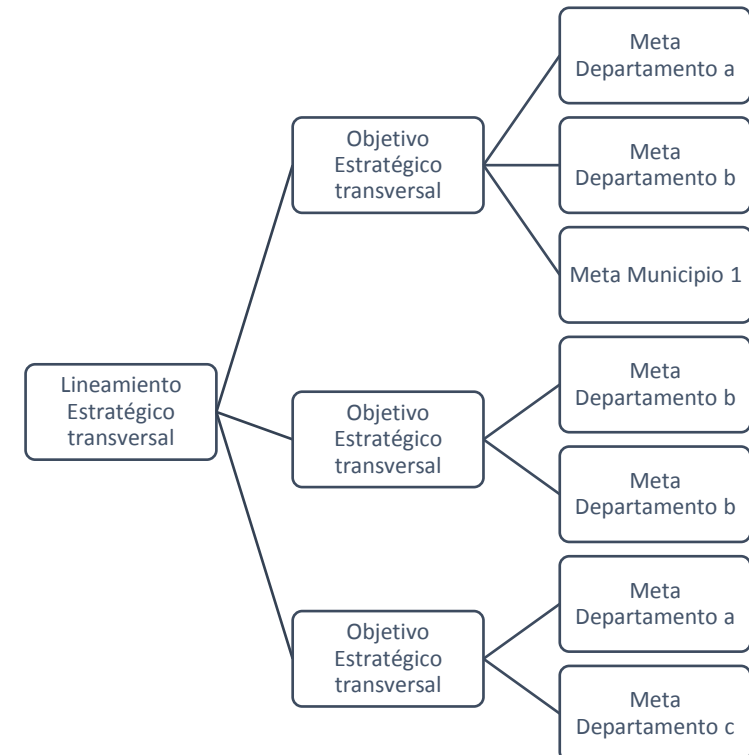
Lineamiento Estratégico transversal

Objetivo Estratégico transversal

Meta Departamento a

Meta Departamento b

Meta Municipio 1

Objetivo Estratégico transversal

Meta Departamento b

Meta Departamento b

Objetivo Estratégico transversal

Meta Departamento a

Meta Departamento c